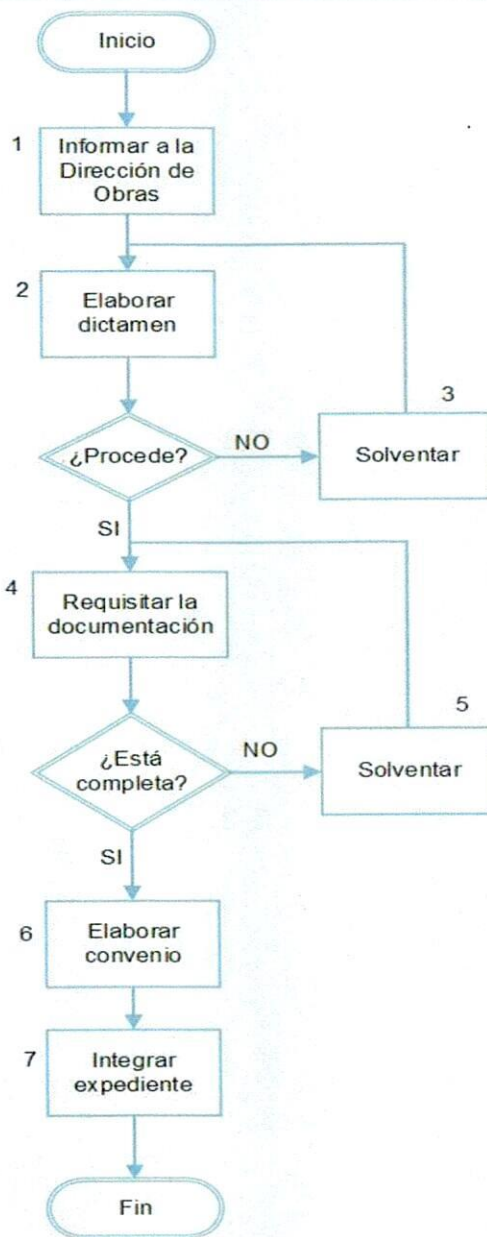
Inicio

1 Informar a la Dirección de Obras

2 Elaborar dictamen

¿Procede?

NO

3 Solventar

SI

4 Requisitar la documentación

¿Está completa?

NO

5 Solventar

SI

6 Elaborar convenio

7 Integrar expediente

Fin